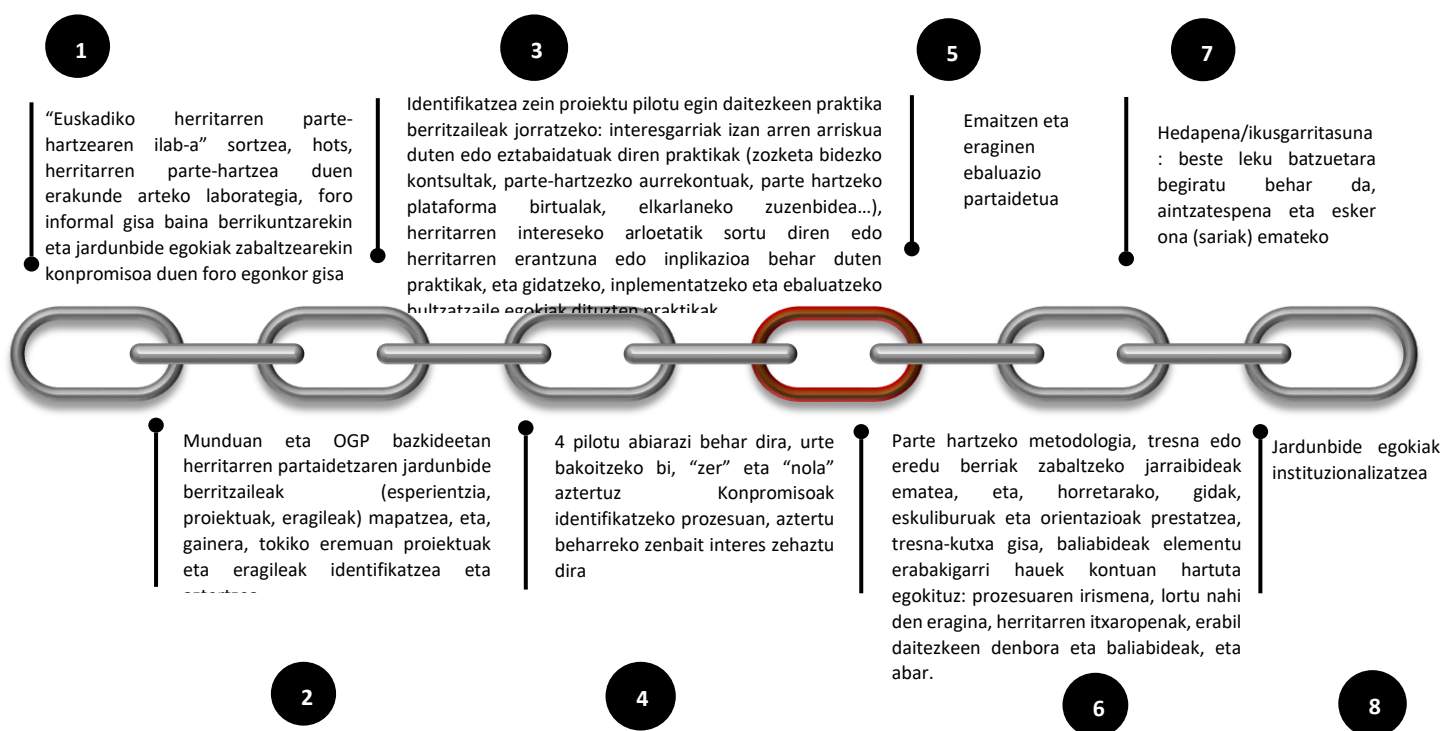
1

"Euskadiko herritarren parte-hartzearen ilab-a" sortzea, hots, herritarren parte-hartzea duen erakunde arteko laborategia, foro informal gisa baina berrikuntzarekin eta jardunbide egokiak zabaltzearekin konpromisoa duen foro egonkor gisa

3

Identifikatzea zein proiektu pilotu egin daitezkeen praktika berritzaileak jorratzeko: interesgarriak izan arren arriskua duten edo eztabaidatuak diren praktikak (zozketa bidezko kontsultak, parte-hartzezko aurrekontuak, parte hartzeko plataforma birtualak, elkarlaneko zuzenbidea…), herritarren intereseko arloetatik sortu diren edo herritarren erantzuna edo inplikazioa behar duten praktikak, eta gidatzeko, inplementatzeko eta ebaluatzeko bultzatzaile egokiak dituzten praktikak

5

Emaitzen eta eraginen ebaluazio partaidetua

7

Hedapena/ikusgarritasuna : beste leku batzuetara begiratu behar da, aintzatespena eta esker ona (sariak) emateko

Munduan eta OGP bazkideetan herritarren partaidetzaren jardunbide berritzaileak (esperientzia, proiektuak, eragileak) mapatzea, eta, gainera, tokiko eremuan proiektuak eta eragileak identifikatzea eta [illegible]

4 pilotu abiarazi behar dira, urte bakoitzeko bi, "zer" eta "nola" aztertuz Konpromisoak identifikatzeko prozesuan, aztertu beharreko zenbait interes zehaztu dira

Parte hartzeko metodologia, tresna edo eredu berriak zabaltzeko jarraibideak ematea, eta, horretarako, gidak, eskuliburuak eta orientazioak prestatzea, tresna-kutxa gisa, baliabideak elementu erabakigarri hauek kontuan hartuta egokituz: prozesuaren irismena, lortu nahi den eragina, herritarren itxaropenak, erabil daitezkeen denbora eta baliabideak, eta abar.

Jardunbide egokiak instituzionalizatzea

2

4

6

8